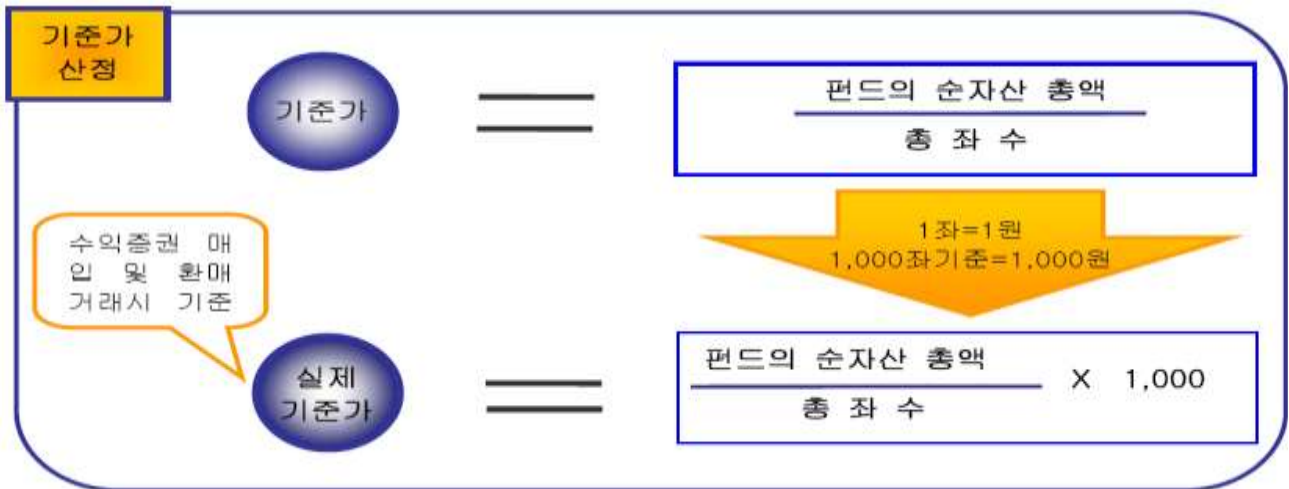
기준가 산정

기준가 $=$ $\frac{\text{펀드의 순자산 총액}}{\text{총 좌 수}}$

1좌=1원
1,000좌기준=1,000원

수익증권 매입 및 환매 거래시 기준

실제 기준가 $=$ $\frac{\text{펀드의 순자산 총액}}{\text{총 좌 수}} \times 1{,}000$